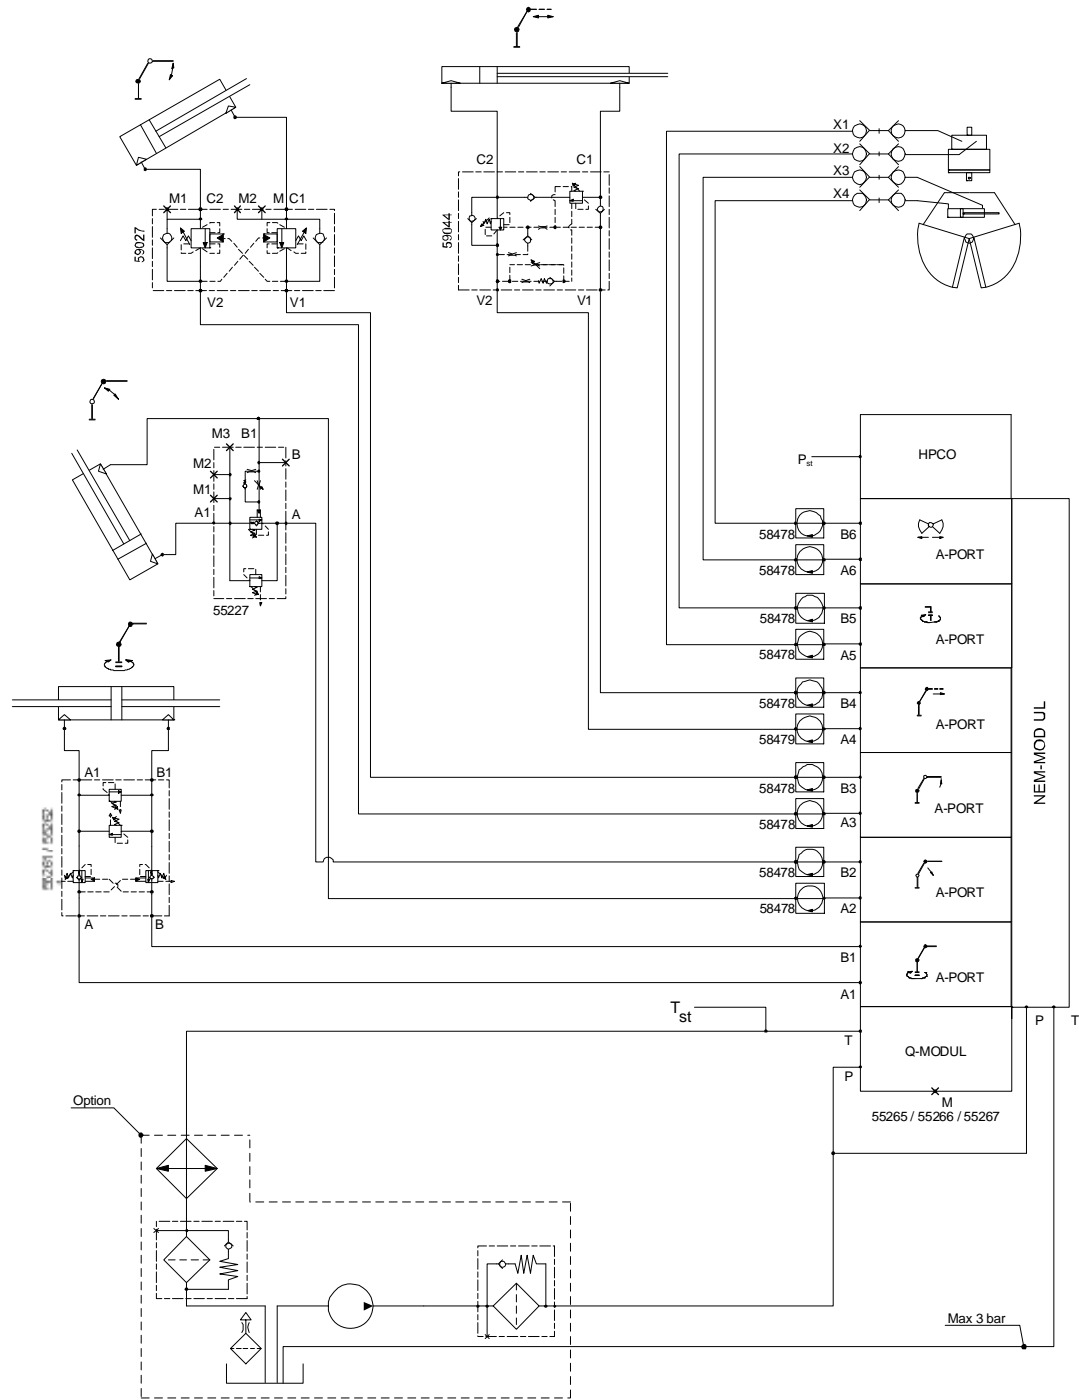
M1 C2 M2 M C1
59027
V2 V1

C2 C1
59044
V2 V1

X1
X2
X3
X4

M3 B1
B
M2
M1
A1 A
55227

A1 B1
55261 / 55262
A B

HPCO
$P_{st}$
58478 B6
58478 A6
A-PORT
58478 B5
58478 A5
A-PORT
58478 B4
58479 A4
A-PORT
58478 B3
58478 A3
A-PORT
58478 B2
58478 A2
A-PORT
B1
A1
A-PORT
NEM-MOD UL
$T_{st}$
T
P
Q-MODUL
M
55265 / 55266 / 55267
P T

Option

Max 3 bar